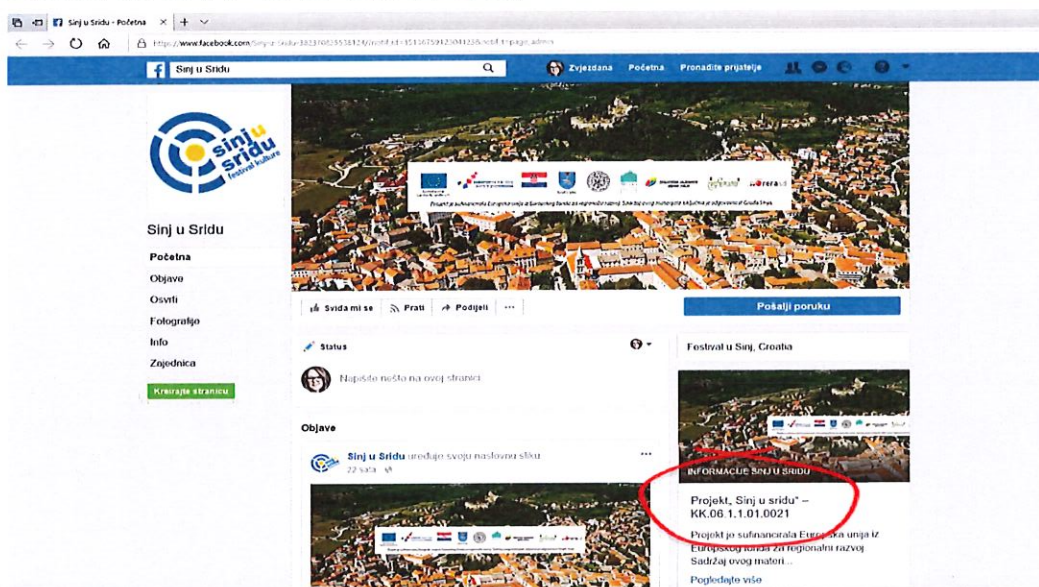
Sinj u Sridu - Početna × | +

https://www.facebook.com/Sinj-u-Sridu-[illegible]

Sinj u Sridu

Zvjezdana Početna Pronađite prijatelje

sinj u sridu festival kulture

Projekt je sufinancirala Europska unija iz Europskog fonda za regionalni razvoj. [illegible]

Sinj u Sridu

Početna

Objave

Osvrti

Fotografije

Info

Zajednica

Kreirajte stranicu

Sviđa mi se Prati Podijeli ···

Pošalji poruku

Status

Napišite nešto na ovoj stranici

Festival u Sinj, Croatia

Objave

Sinj u Sridu uređuje svoju naslovnu sliku

22 sata

INFORMACIJE SINJ U SRIDU

Projekt„ Sinj u sridu" – KK.06.1.1.01.0021

Projekt je sufinancirala Europska unija iz Europskog fonda za regionalni razvoj Sadržaj ovog materi...

Pogledajte više